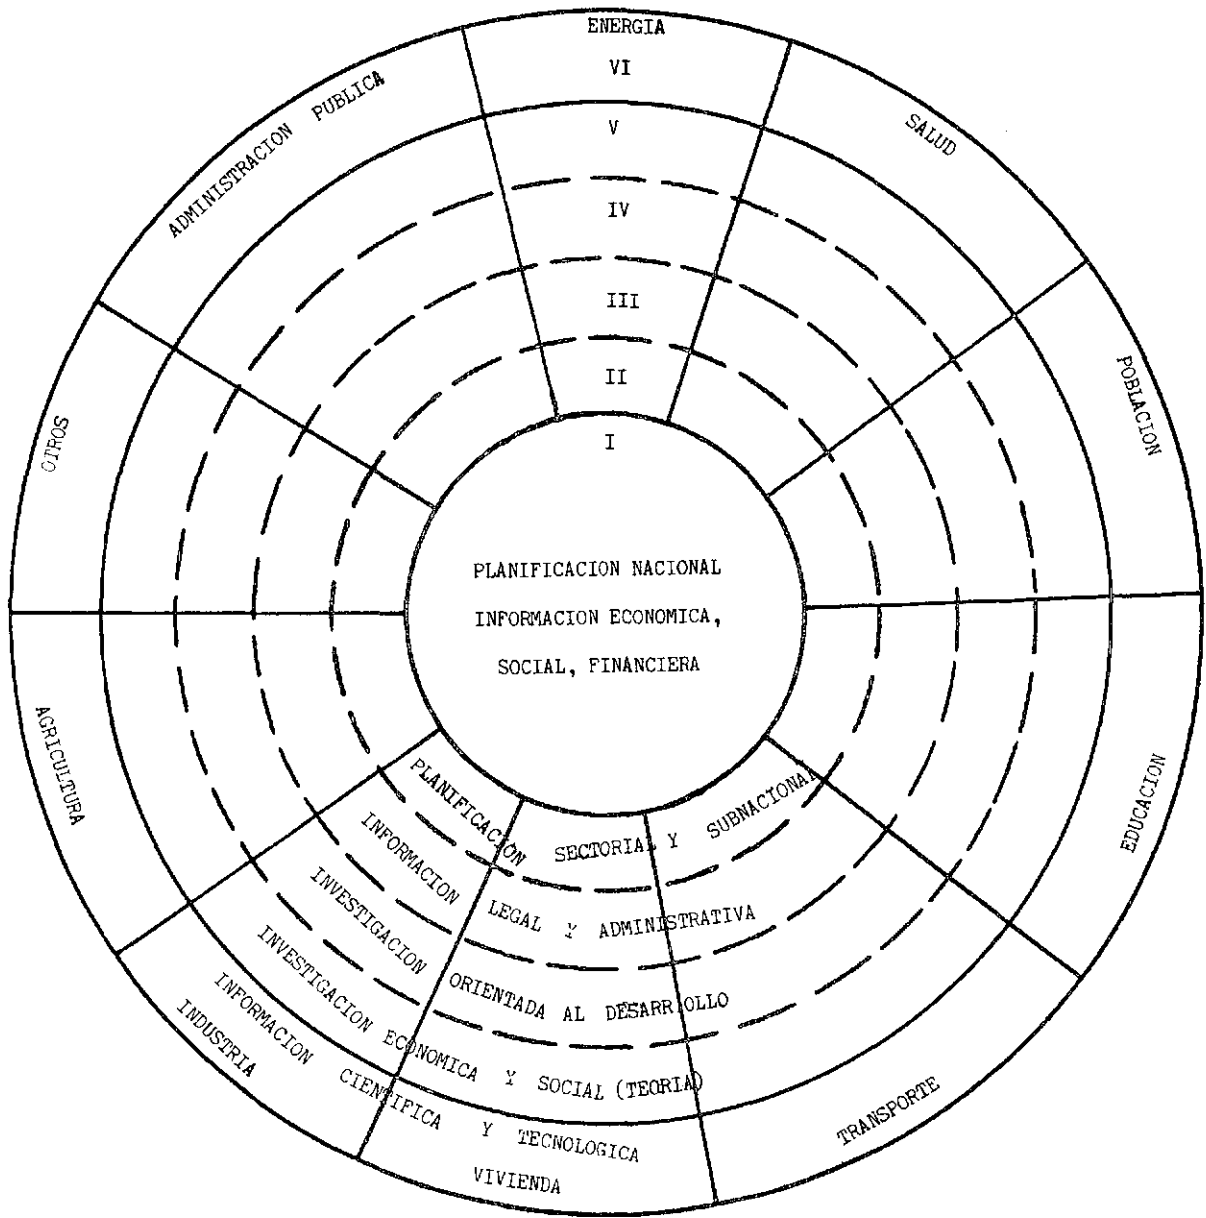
ENERGIA

VI

V

IV

III

II

I

ADMINISTRACION PUBLICA

SALUD

POBLACION

OTROS

PLANIFICACION NACIONAL
INFORMACION ECONOMICA,
SOCIAL, FINANCIERA

AGRICULTURA

EDUCACION

PLANIFICACION SECTORIAL Y SUBNACIONAL

INFORMACION LEGAL Y ADMINISTRATIVA

INVESTIGACION ORIENTADA AL DESARROLLO

INVESTIGACION ECONOMICA Y SOCIAL (TEORIA)

INFORMACION CIENTIFICA Y TECNOLOGICA

INDUSTRIA

TRANSPORTE

VIVIENDA